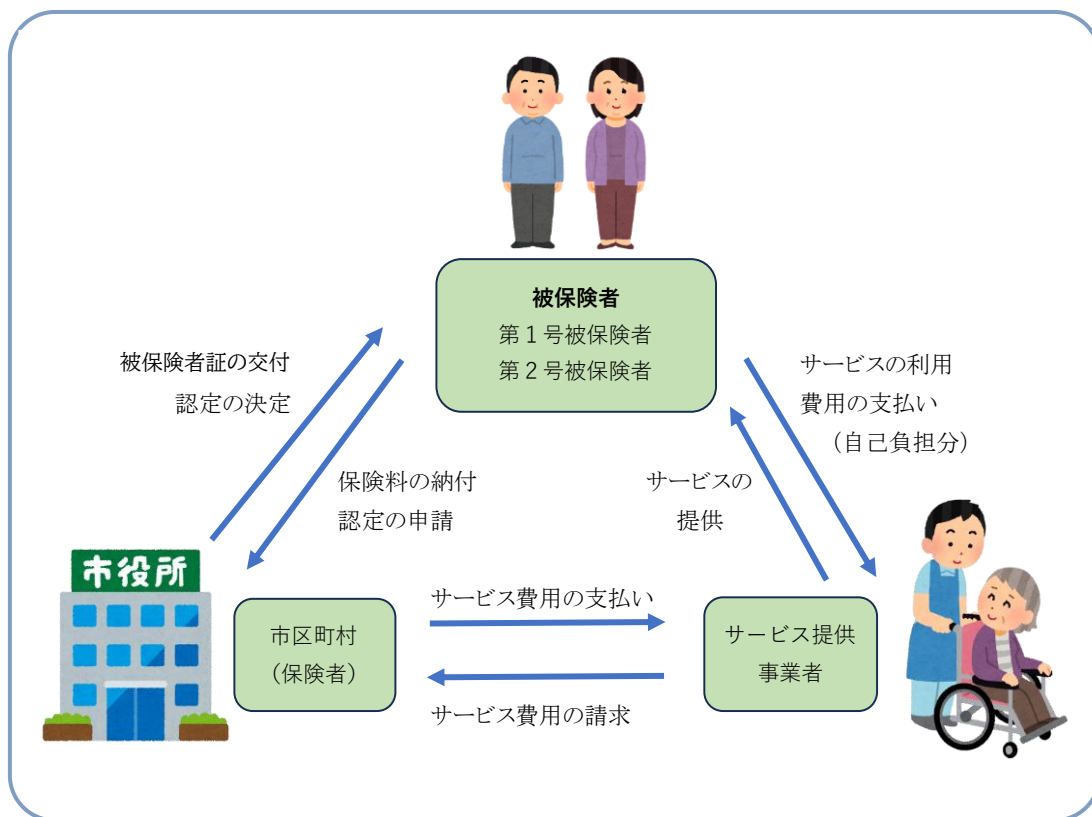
被保険者
第１号被保険者
第２号被保険者

被保険者証の交付
認定の決定

保険料の納付
認定の申請

サービスの利用
費用の支払い
（自己負担分）

サービスの
提供

市役所

市区町村
（保険者）

サービス費用の支払い

サービス費用の請求

サービス提供
事業者